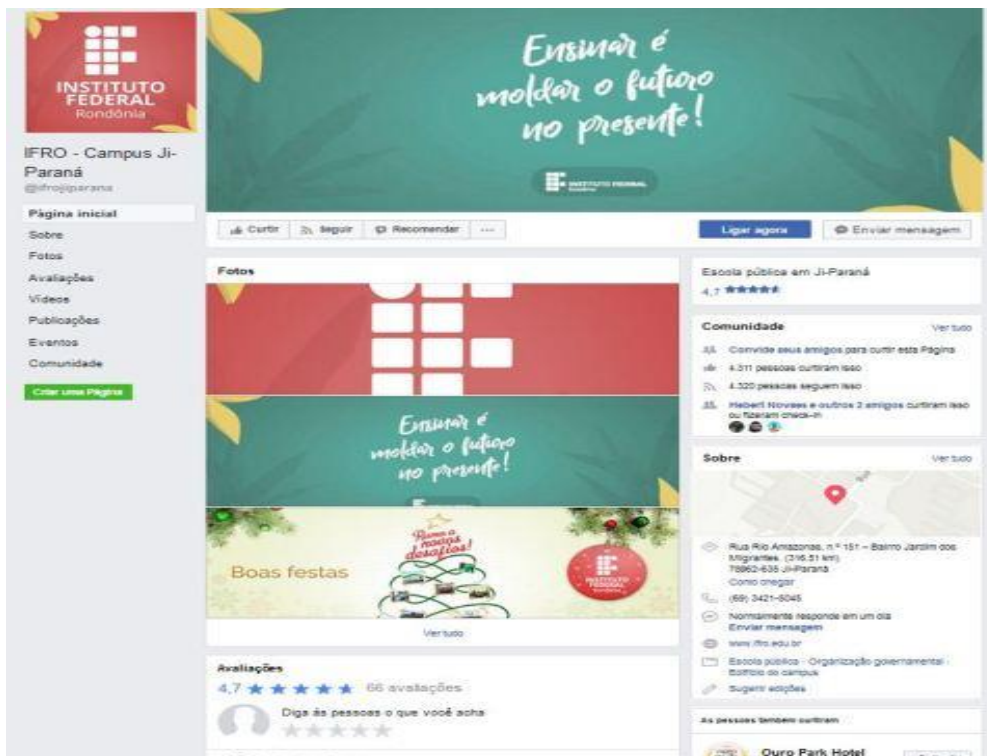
INSTITUTO FEDERAL
Rondônia

IFRO - Campus Ji-Paraná
@ifrojiparana

Página inicial
Sobre
Fotos
Avaliações
Vídeos
Publicações
Eventos
Comunidade

Criar uma Página

Ensinar é moldar o futuro no presente!

INSTITUTO FEDERAL

Curtir
Seguir
Recomendar
...

Ligar agora
Enviar mensagem

Fotos

Ensinar é moldar o futuro no presente!

Boas festas

Rumo a novos desafios!

INSTITUTO FEDERAL

Ver tudo

Avaliações
4,7 ★★★★★ 66 avaliações
Diga às pessoas o que você acha

Escola pública em Ji-Paraná
4,7 ★★★★★

Comunidade
Ver tudo
Convide seus amigos para curtir esta Página
4.311 pessoas curtiram isso
4.320 pessoas seguem isso
Heberl Novaes e outros 2 amigos curtiram isso ou fizeram check-in

Sobre
Ver tudo
Rua Rio Amazonas, n.º 151 – Bairro Jardim dos Migrantes. (316,51 km)
76962-635 Ji-Paraná
Como chegar
(69) 3421-5045
Normalmente responde em um dia
Enviar mensagem
www.ifro.edu.br
Escola pública · Organização governamental · Edifício do campus
Sugerir edições

As pessoas também curtiram
Ouro Park Hotel